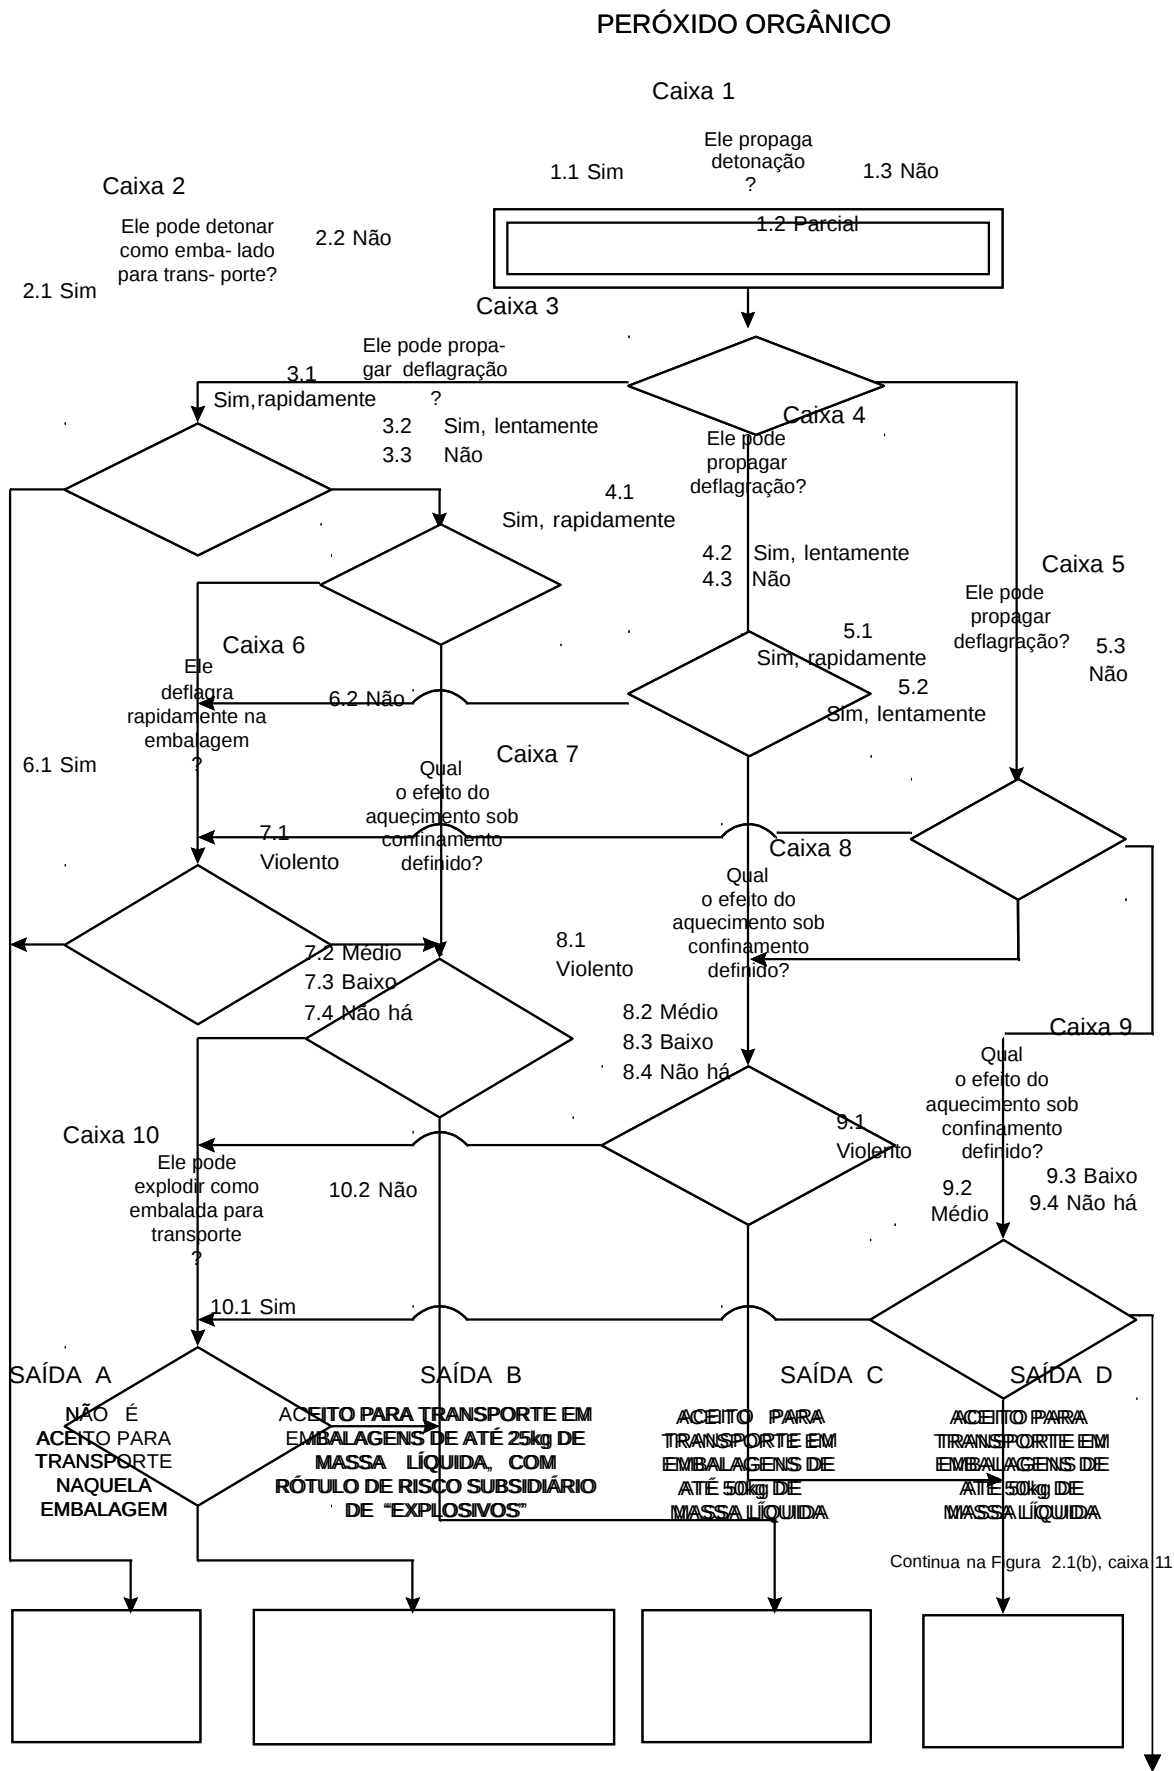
PERÓXIDO ORGÂNICO

Caixa 1

Ele propaga detonação ?

1.1 Sim

1.3 Não

1.2 Parcial

Caixa 2

Ele pode detonar como emba- lado para trans- porte?

2.2 Não

2.1 Sim

Caixa 3

Ele pode propa- gar deflagração ?

3.1 Sim, rapidamente

3.2 Sim, lentamente

3.3 Não

Caixa 4

Ele pode propagar deflagração?

4.1 Sim, rapidamente

4.2 Sim, lentamente

4.3 Não

Caixa 5

Ele pode propagar deflagração?

5.1 Sim, rapidamente

5.2 Sim, lentamente

5.3 Não

Caixa 6

Ele deflagra rapidamente na embalagem ?

6.2 Não

6.1 Sim

Caixa 7

Qual o efeito do aquecimento sob confinamento definido?

7.1 Violento

7.2 Médio

7.3 Baixo

7.4 Não há

Caixa 8

Qual o efeito do aquecimento sob confinamento definido?

8.1 Violento

8.2 Médio

8.3 Baixo

8.4 Não há

Caixa 9

Qual o efeito do aquecimento sob confinamento definido?

9.1 Violento

9.2 Médio

9.3 Baixo

9.4 Não há

Caixa 10

Ele pode explodir como embalada para transporte ?

10.2 Não

10.1 Sim

SAÍDA A

NÃO É ACEITO PARA TRANSPORTE NAQUELA EMBALAGEM

SAÍDA B

ACEITO PARA TRANSPORTE EM EMBALAGENS DE ATÉ 25kg DE MASSA LÍQUIDA, COM RÓTULO DE RISCO SUBSIDIÁRIO DE "EXPLOSIVOS"

SAÍDA C

ACEITO PARA TRANSPORTE EM EMBALAGENS DE ATÉ 50kg DE MASSA LÍQUIDA

SAÍDA D

ACEITO PARA TRANSPORTE EM EMBALAGENS DE ATÉ 50kg DE MASSA LÍQUIDA

Continua na Figura 2.1(b), caixa 11